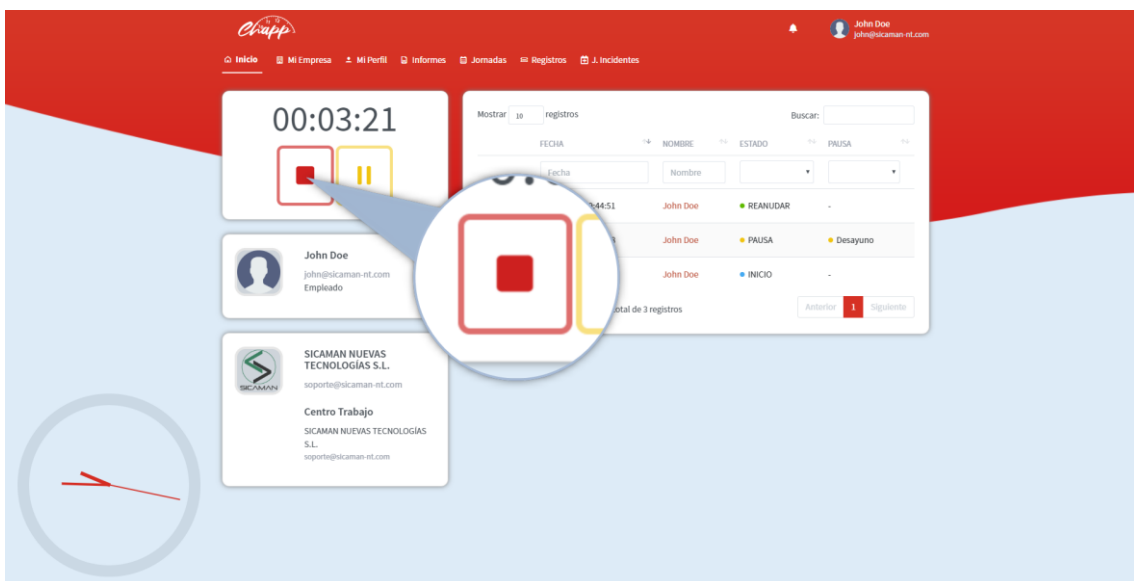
Chapp

John Doe
john@sicaman-nt.com

Inicio  Mi Empresa  Mi Perfil  Informes  Jornadas  Registros  J. Incidentes

00:03:21

John Doe
john@sicaman-nt.com
Empleado

SICAMAN NUEVAS TECNOLOGÍAS S.L.
soporte@sicaman-nt.com

Centro Trabajo
SICAMAN NUEVAS TECNOLOGÍAS S.L.
soporte@sicaman-nt.com

SICAMAN

Mostrar 10 registros

Buscar:

| FECHA | NOMBRE | ESTADO | PAUSA |
|---|---|---|---|
| Fecha | Nombre | | |
| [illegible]44:51 | John Doe | REANUDAR | - |
| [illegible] | John Doe | PAUSA | Desayuno |
| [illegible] | John Doe | INICIO | - |

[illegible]otal de 3 registros

Anterior 1 Siguiente